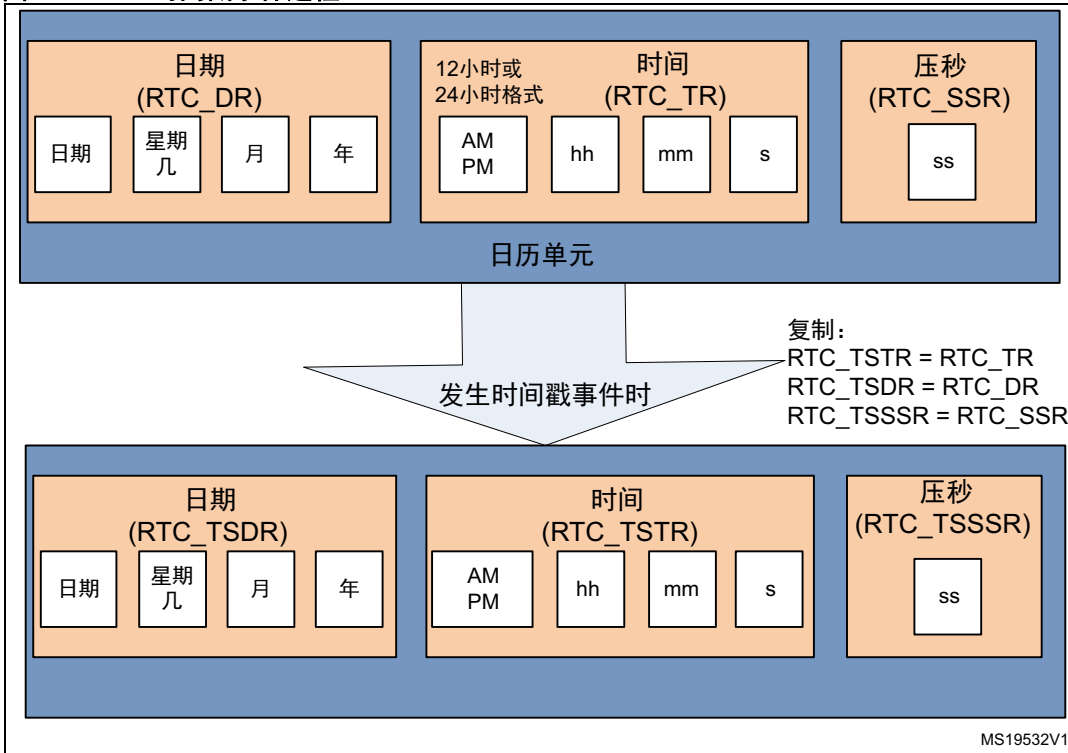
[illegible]

日期
(RTC_DR)

日期

星期几

月

年

12小时或24小时格式

时间
(RTC_TR)

AM PM

hh

mm

s

压秒
(RTC_SSR)

ss

日历单元

复制：
RTC_TSTR = RTC_TR
RTC_TSDR = RTC_DR
RTC_TSSSR = RTC_SSR

发生时间戳事件时

日期
(RTC_TSDR)

日期

星期几

月

年

时间
(RTC_TSTR)

AM PM

hh

mm

s

压秒
(RTC_TSSSR)

ss

MS19532V1